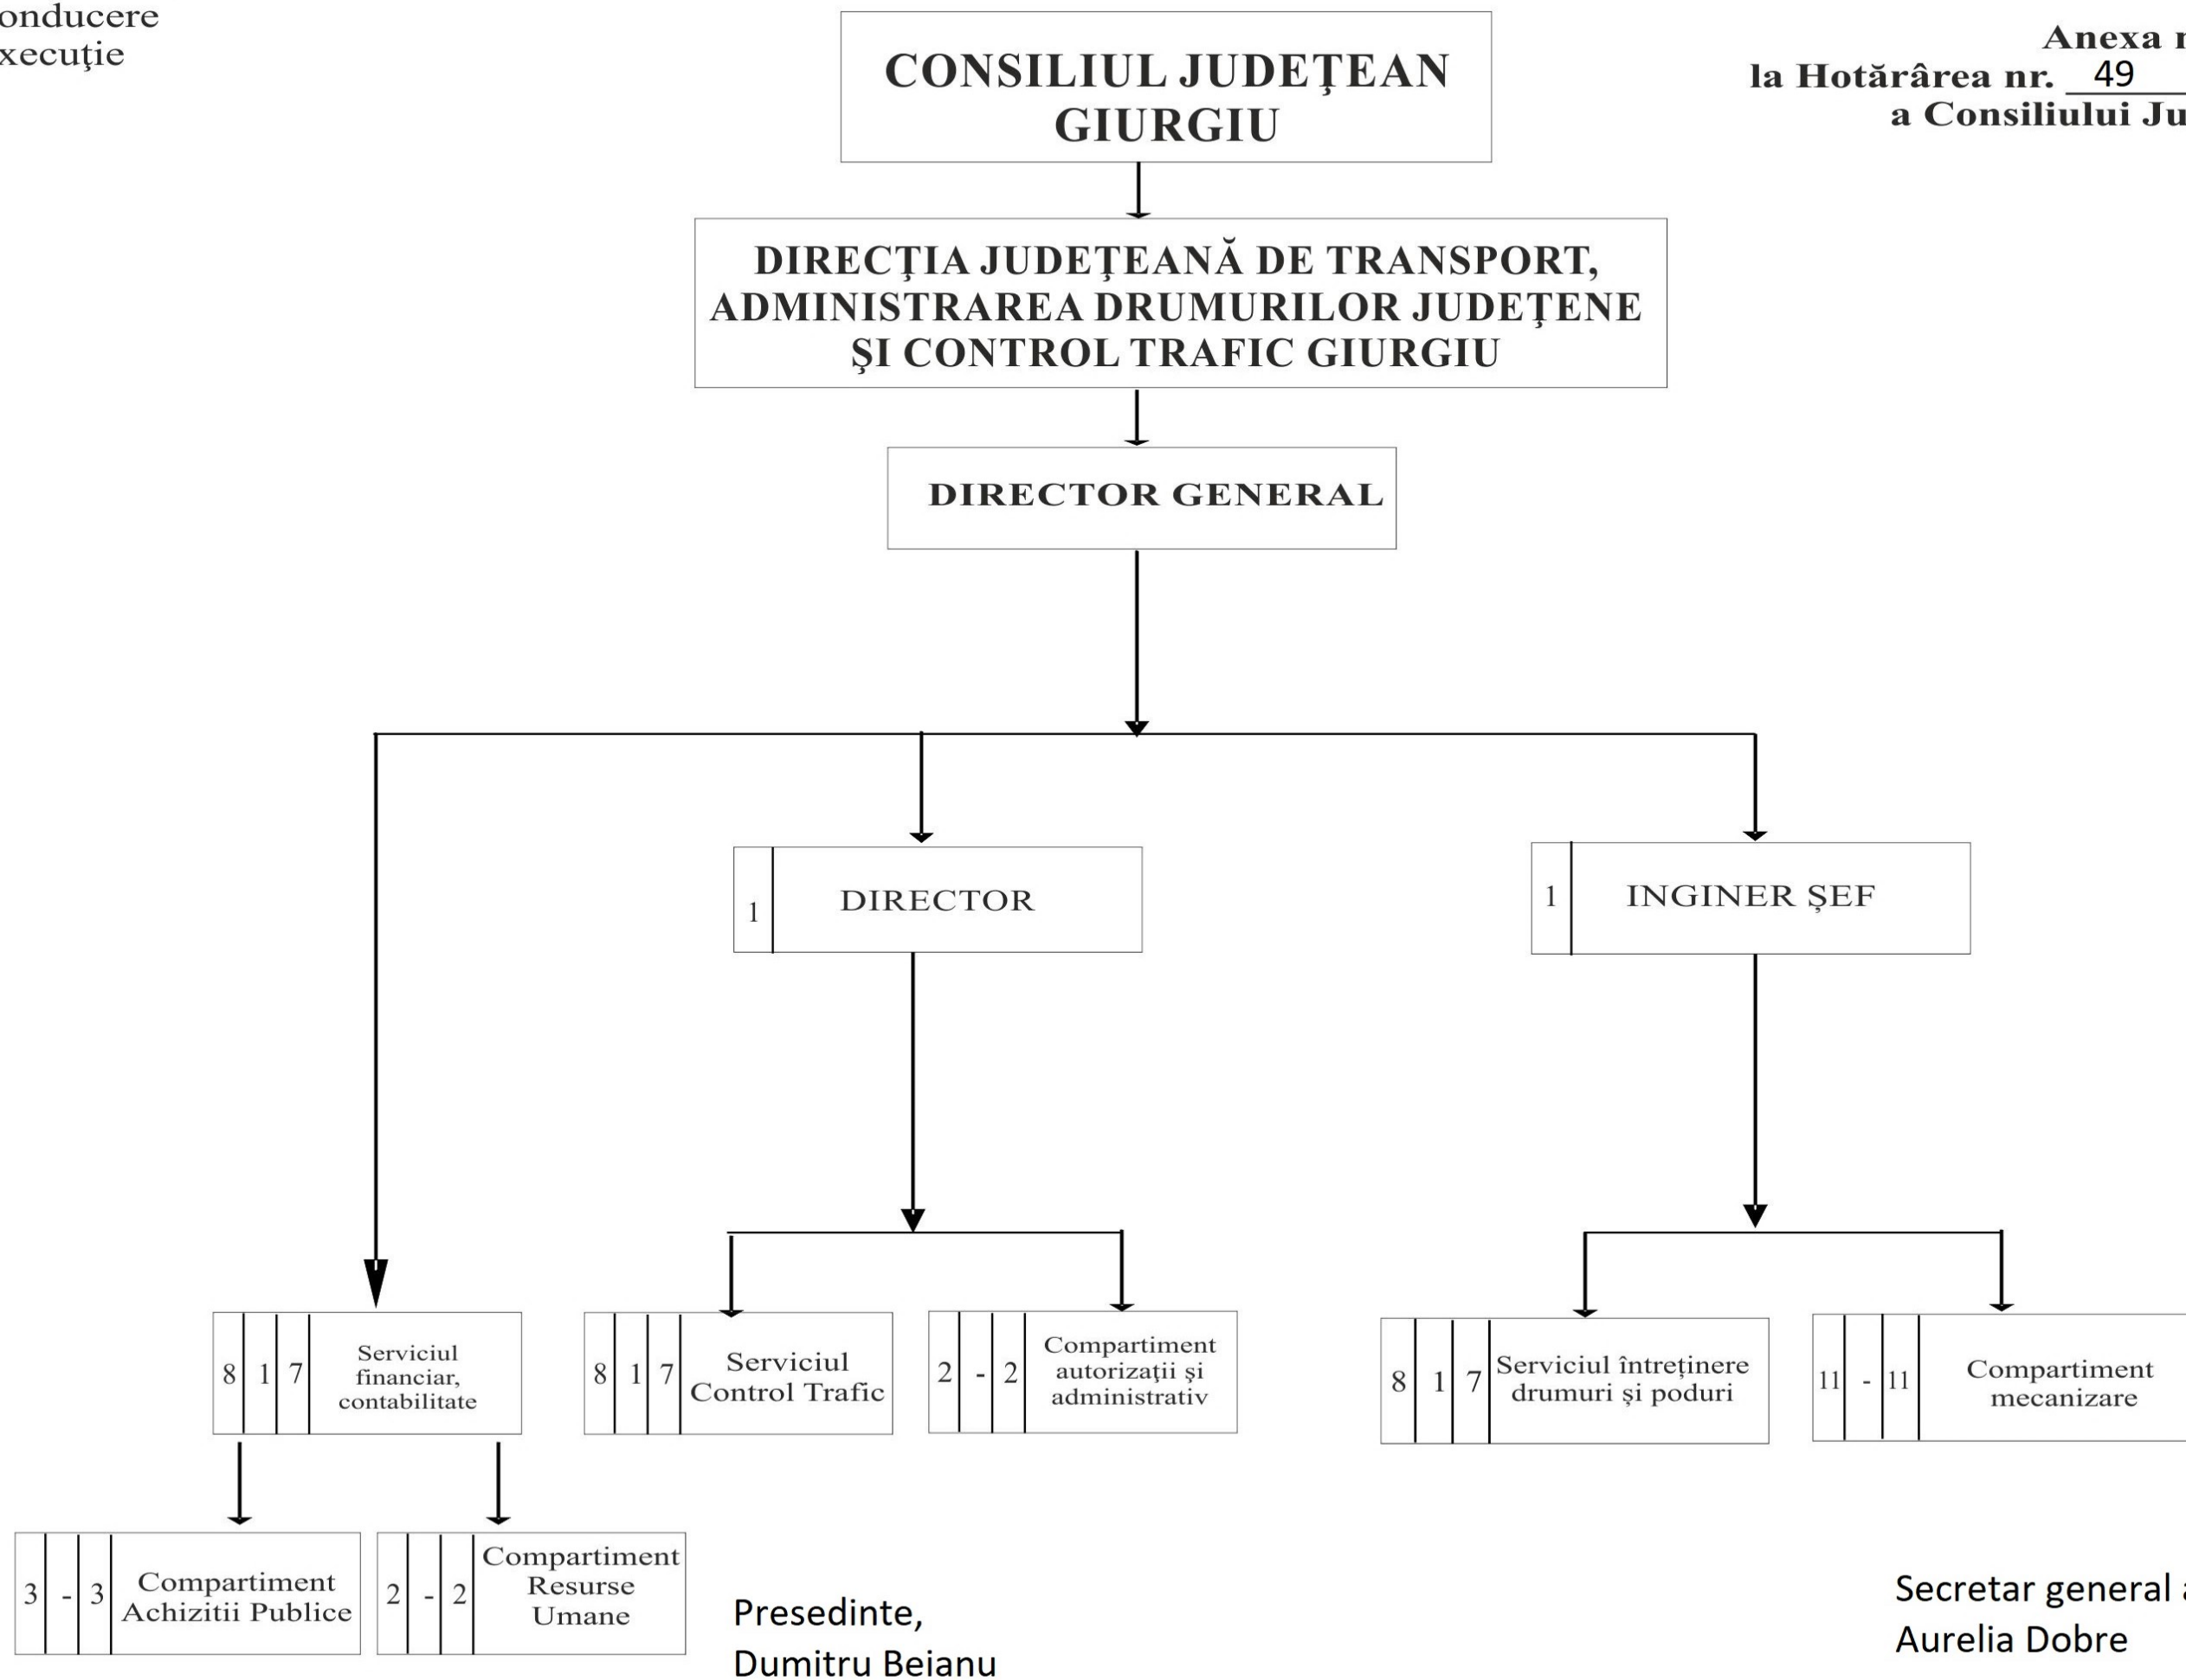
onducere
xecuţie

Anexa n
la Hotărârea nr. 49
a Consiliului Ju

CONSILIUL JUDEŢEAN GIURGIU

DIRECŢIA JUDEŢEANĂ DE TRANSPORT, ADMINISTRAREA DRUMURILOR JUDEŢENE ŞI CONTROL TRAFIC GIURGIU

DIRECTOR GENERAL

| 1 | DIRECTOR |
|---|---|

| 1 | INGINER ŞEF |
|---|---|

| 8 | 1 | 7 | Serviciul financiar, contabilitate |
|---|---|---|---|

| 8 | 1 | 7 | Serviciul Control Trafic |
|---|---|---|---|

| 2 | - | 2 | Compartiment autorizaţii şi administrativ |
|---|---|---|---|

| 8 | 1 | 7 | Serviciul întreţinere drumuri şi poduri |
|---|---|---|---|

| 11 | - | 11 | Compartiment mecanizare |
|---|---|---|---|

| 3 | - | 3 | Compartiment Achizitii Publice |
|---|---|---|---|

| 2 | - | 2 | Compartiment Resurse Umane |
|---|---|---|---|

Presedinte,
Dumitru Beianu

Secretar general a
Aurelia Dobre